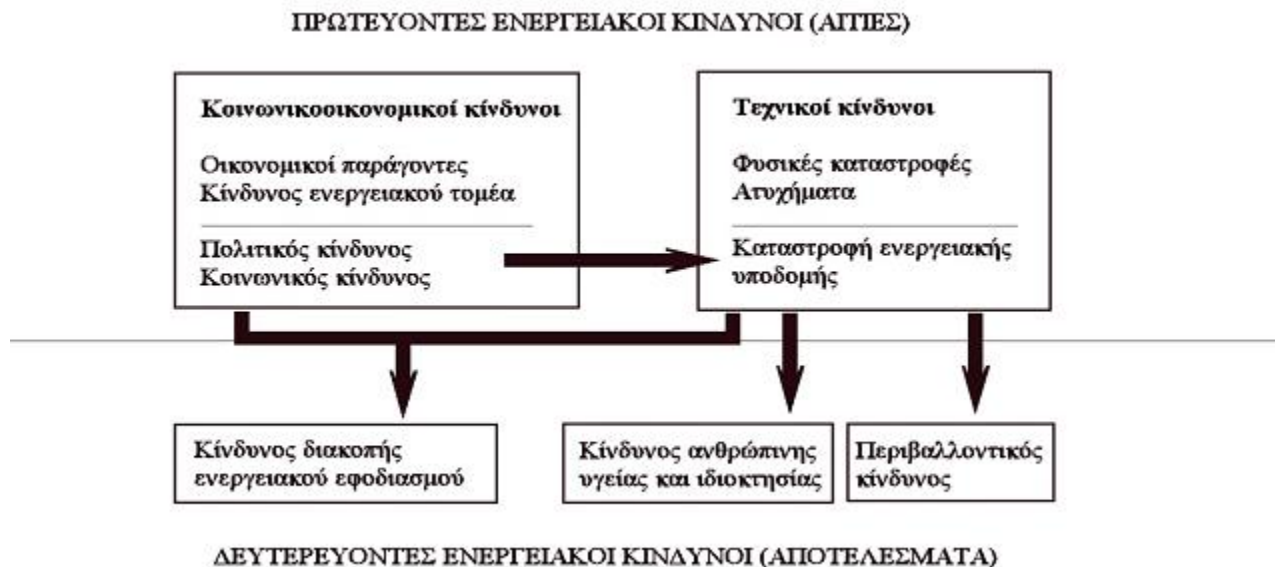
ΠΡΩΤΕΥΟΝΤΕΣ ΕΝΕΡΓΕΙΑΚΟΙ ΚΙΝΔΥΝΟΙ (ΑΙΤΙΕΣ)

Κοινωνικοοικονομικοί κίνδυνοι

Οικονομικοί παράγοντες
Κίνδυνος ενεργειακού τομέα

Πολιτικός κίνδυνος
Κοινωνικός κίνδυνος

Τεχνικοί κίνδυνοι

Φυσικές καταστροφές
Ατυχήματα

Καταστροφή ενεργειακής υποδομής

Κίνδυνος διακοπής ενεργειακού εφοδιασμού

Κίνδυνος ανθρώπινης υγείας και ιδιοκτησίας

Περιβαλλοντικός κίνδυνος

ΔΕΥΤΕΡΕΥΟΝΤΕΣ ΕΝΕΡΓΕΙΑΚΟΙ ΚΙΝΔΥΝΟΙ (ΑΠΟΤΕΛΕΣΜΑΤΑ)